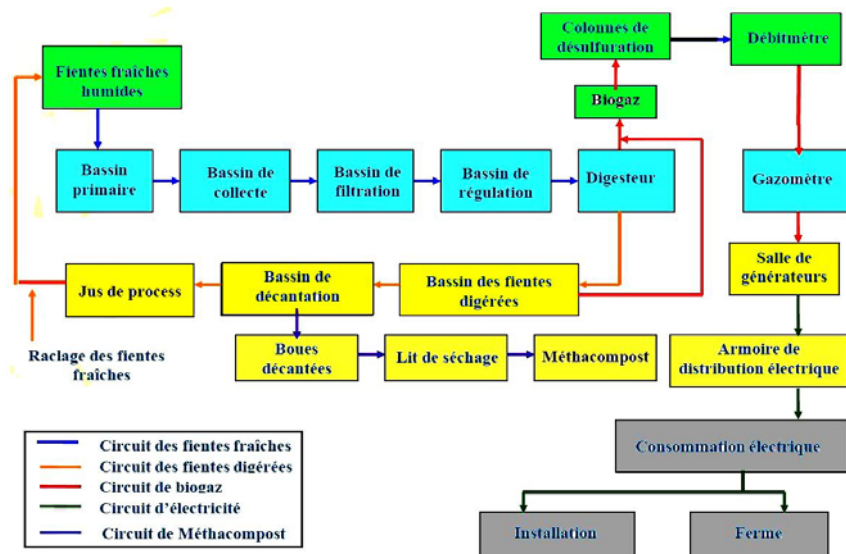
Colonnes de désulfuration

Débitmètre

Fientes fraîches humides

Biogaz

Bassin primaire

Bassin de collecte

Bassin de filtration

Bassin de régulation

Digesteur

Gazomètre

Salle de générateurs

Jus de process

Bassin de décantation

Bassin des fientes digérées

Raclage des fientes fraîches

Boues décantées

Lit de séchage

Méthacompost

Armoire de distribution électrique

Consommation électrique

Circuit des fientes fraîches
Circuit des fientes digérées
Circuit de biogaz
Circuit d'électricité
Circuit de Méthacompost

Installation

Ferme